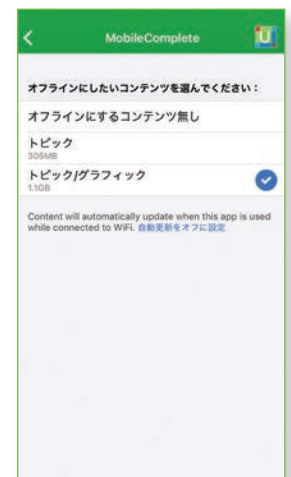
MobileComplete

オフラインにしたいコンテンツを選んでください：

オフラインにするコンテンツ無し

トピック
305MB

トピック/グラフィック
1.1GB

Content will automatically update when this app is used while connected to WiFi. 自動更新をオフに設定